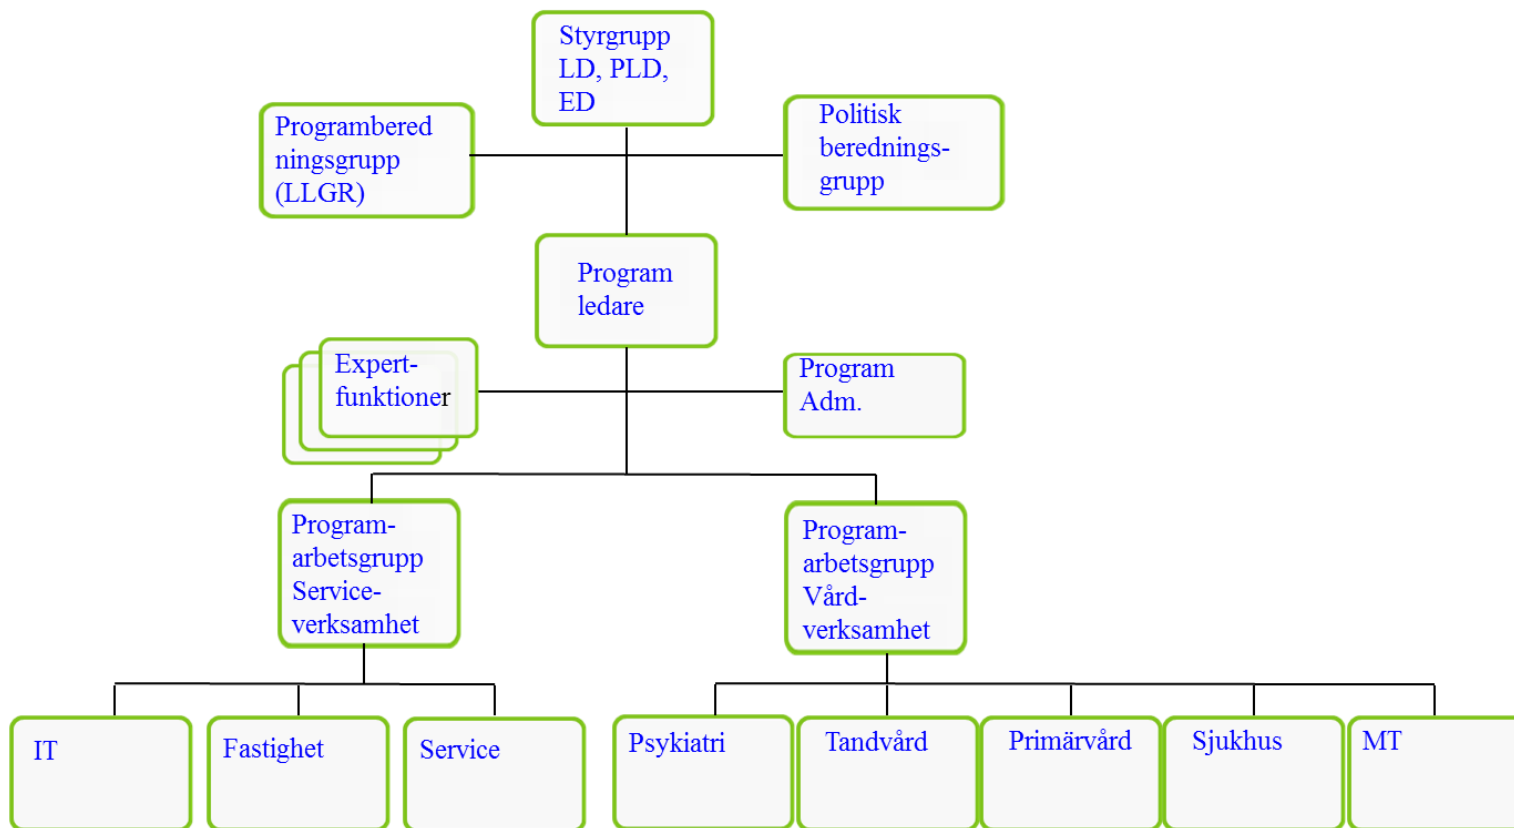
Styrgrupp LD, PLD, ED

Programberedningsgrupp (LLGR)

Politisk berednings-grupp

Program ledare

Expert-funktioner

Program Adm.

Program-arbetsgrupp Service-verksamhet

Program-arbetsgrupp Vård-verksamhet

IT

Fastighet

Service

Psykiatri

Tandvård

Primärvård

Sjukhus

MT